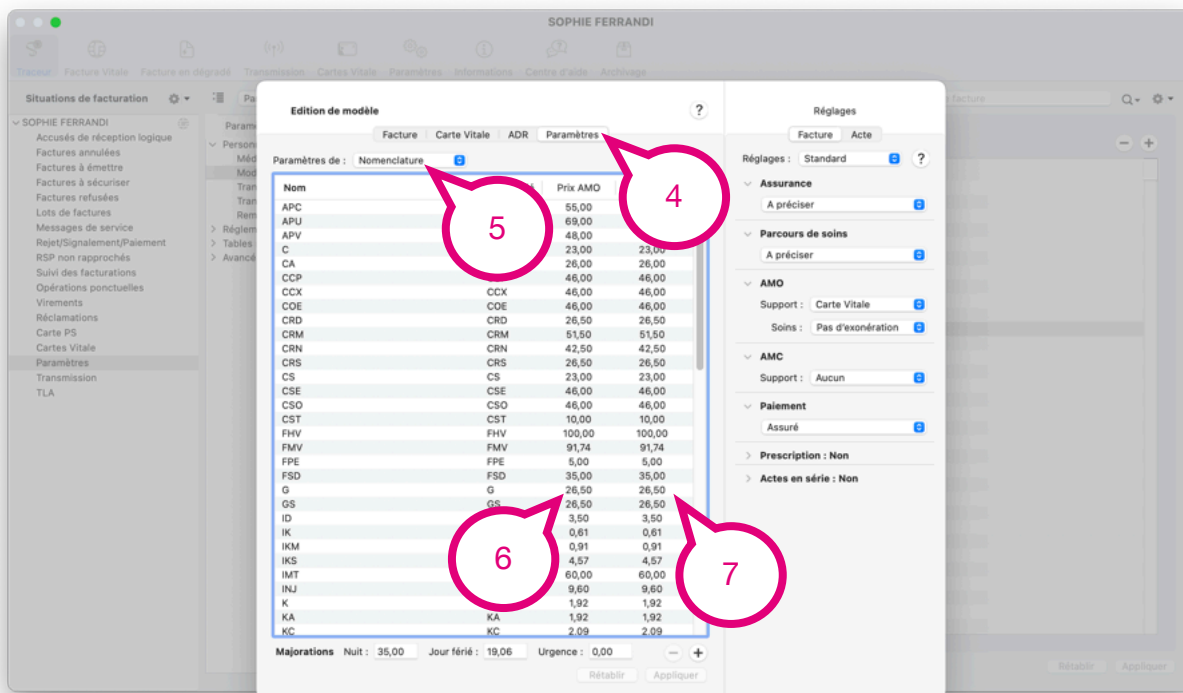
SOPHIE FERRANDI

Traceur Facture Vitale Facture en dégradé Transmission Cartes Vitale Paramètres Informations Centre d'aide Archivage

Situations de facturation

SOPHIE FERRANDI
Accusés de réception logique
Factures annulées
Factures à émettre
Factures à sécuriser
Factures refusées
Lots de factures
Messages de service
Rejet/Signalement/Paiement
RSP non rapprochés
Suivi des facturations
Opérations ponctuelles
Virements
Réclamations
Carte PS
Cartes Vitale
Paramètres
Transmission
TLA

Edition de modèle

Facture | Carte Vitale | ADR | Paramètres

Paramètres de : Nomenclature

| Nom | | Prix AMO | |
|---|---|---|---|
| APC | | 55,00 | |
| APU | | 69,00 | |
| APV | | 48,00 | |
| C | | 23,00 | 23,00 |
| CA | | 26,00 | 26,00 |
| CCP | | 46,00 | 46,00 |
| CCX | CCX | 46,00 | 46,00 |
| COE | COE | 46,00 | 46,00 |
| CRD | CRD | 26,50 | 26,50 |
| CRM | CRM | 51,50 | 51,50 |
| CRN | CRN | 42,50 | 42,50 |
| CRS | CRS | 26,50 | 26,50 |
| CS | CS | 23,00 | 23,00 |
| CSE | CSE | 46,00 | 46,00 |
| CSO | CSO | 46,00 | 46,00 |
| CST | CST | 10,00 | 10,00 |
| FHV | FHV | 100,00 | 100,00 |
| FMV | FMV | 91,74 | 91,74 |
| FPE | FPE | 5,00 | 5,00 |
| FSD | FSD | 35,00 | 35,00 |
| G | G | 26,50 | 26,50 |
| GS | GS | 26,50 | 26,50 |
| ID | | 3,50 | 3,50 |
| IK | | 0,61 | 0,61 |
| IKM | | 0,91 | 0,91 |
| IKS | | 4,57 | 4,57 |
| IMT | | 60,00 | 60,00 |
| INJ | | 9,60 | 9,60 |
| K | | 1,92 | 1,92 |
| KA | KA | 1,92 | 1,92 |
| KC | KC | 2,09 | 2,09 |

Majorations Nuit : 35,00 Jour férié : 19,06 Urgence : 0,00

Rétablir Appliquer

Réglages

Facture Acte

Réglages : Standard

Assurance
A préciser

Parcours de soins
A préciser

AMO
Support : Carte Vitale
Soins : Pas d'exonération

AMC
Support : Aucun

Paiement
Assuré

Prescription : Non

Actes en série : Non

Rétablir Appliquer

4
5
6
7